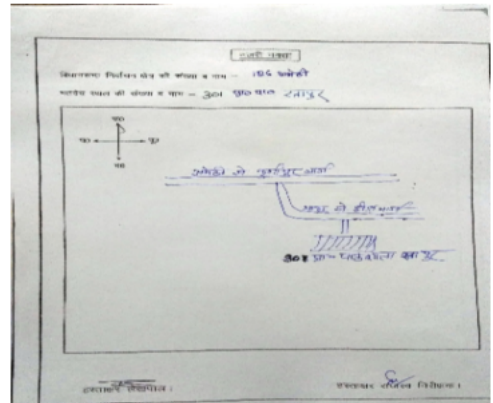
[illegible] नक्शा

विधानसभा निर्वाचन क्षेत्र की संख्या व नाम - 186 अमेठी

मतदेय स्थल की संख्या व नाम - 301 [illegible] रनापुर

उ

प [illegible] पू

द

अमेठी से मुसाफिरखाना मार्ग

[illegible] से सैदखानपुर

301 प्रा० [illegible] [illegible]

हस्ताक्षर लेखपाल :

हस्ताक्षर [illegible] निरीक्षक :